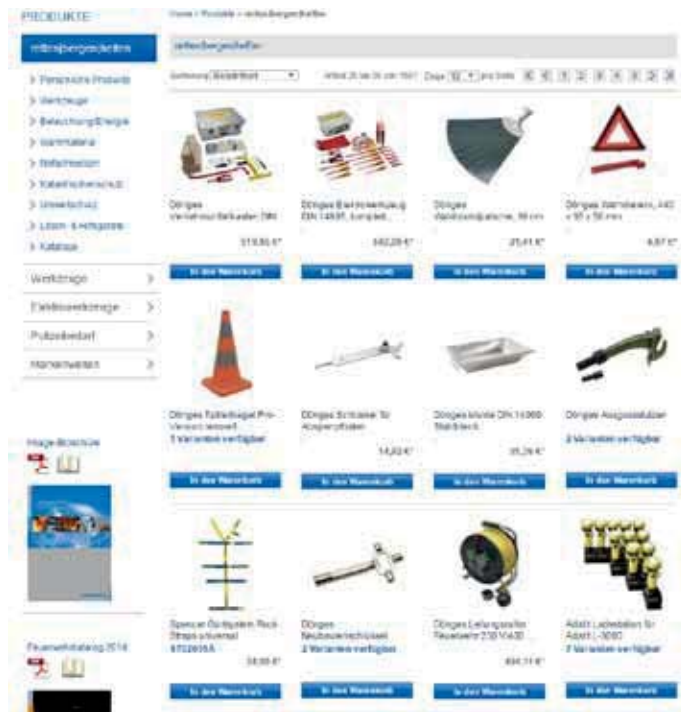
PRODUKTE

mittelbergerarbeiten

> Persönliche Produkte
> Werkzeuge
> Beleuchtung/Energie
> Warnmaterial
> Reflexmaterial
> Kabelschutz
> Unterschutz
> Löschen & Hilfsgeräte
> Kataloge

Werkzeuge >
Elektrowerkzeuge >
Putzbedarf >
Markenwelten >

Image-Broschüre

Feuerwehrkatalog 2016

Home > Produkte > mittelbergerarbeiten

mittelbergerarbeiten

Sortierung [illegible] Artikel 25 bis 36 von 1557 Zeige 12 pro Seite

Dönges Verkehrssicherungskasten DIN
319,95 €*
In den Warenkorb

Dönges Elektrowerkzeug DIN 14895, komplett
582,20 €*
In den Warenkorb

Dönges Wasserdurchlasse, 98 mm
25,41 €*
In den Warenkorb

Dönges Warndreieck, 440 x 95 x 56 mm
4,87 €*
In den Warenkorb

Dönges Faltleitkegel Pro-Version leuchtend
2 Varianten verfügbar
In den Warenkorb

Dönges Schlüssel für Absperrpfosten
14,82 €*
In den Warenkorb

Dönges Mulde DIN 14069 Stahlblech
35,28 €*
In den Warenkorb

Dönges Ausgussstutzen
2 Varianten verfügbar
In den Warenkorb

Spencer Gurtsystem Rock Straps universal
ST02935A
38,95 €*
In den Warenkorb

Dönges Neubauverschlüssel
2 Varianten verfügbar
In den Warenkorb

Dönges Leitungsroller Feuerwehr 230 V/400
494,11 €*
In den Warenkorb

Adalit Ladeschalen für Adalit L-3000
7 Varianten verfügbar
In den Warenkorb